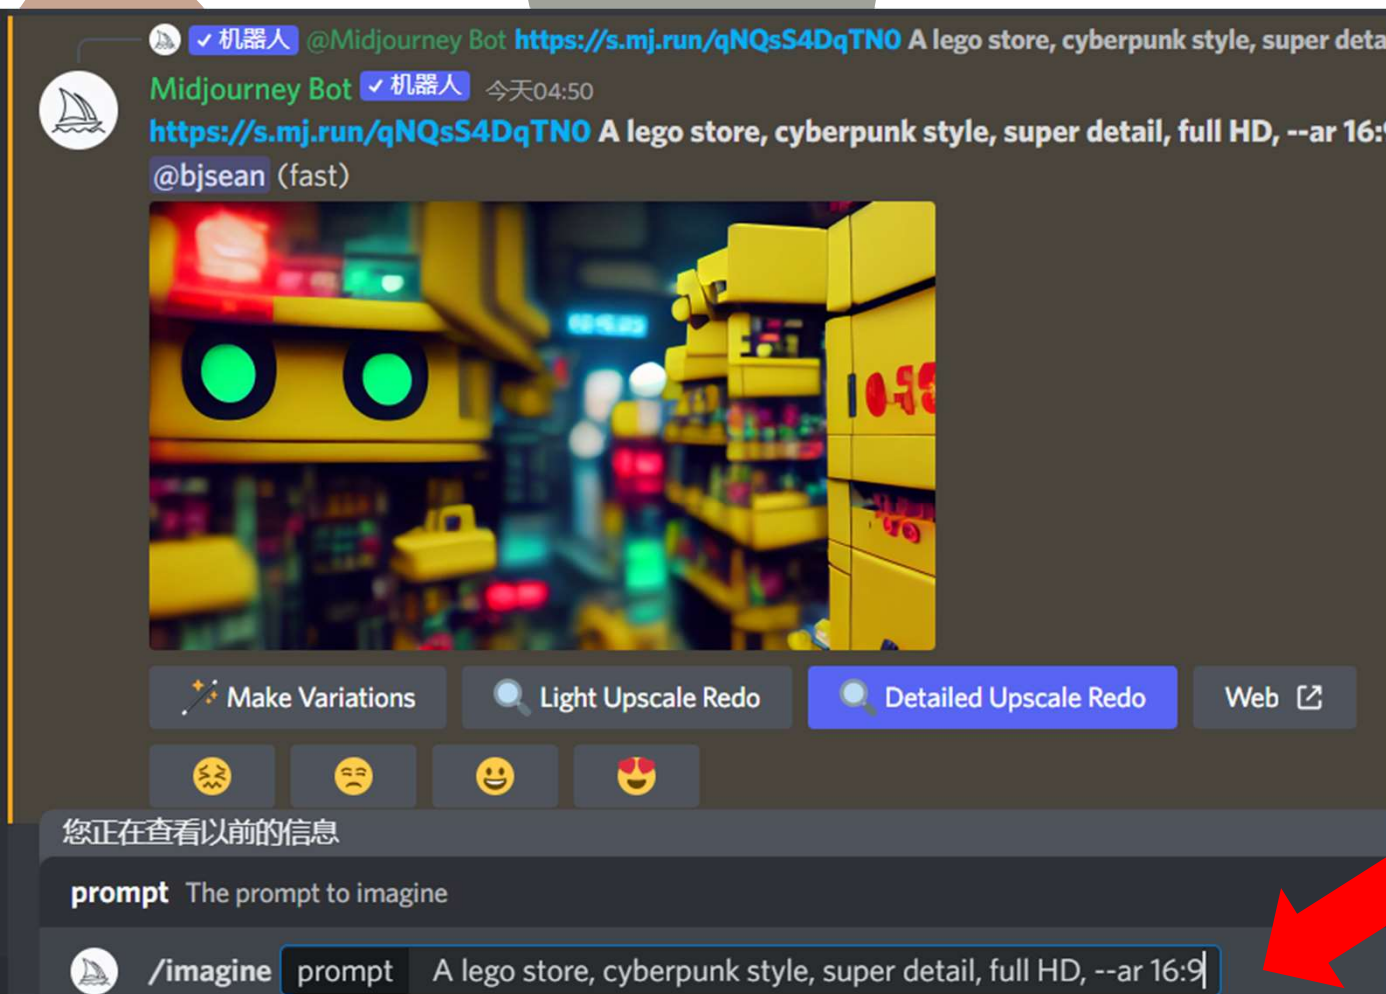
✓ 机器人 @Midjourney Bot https://s.mj.run/qNQsS4DqTN0 A lego store, cyberpunk style, super deta

Midjourney Bot ✓ 机器人 今天04:50

https://s.mj.run/qNQsS4DqTN0 A lego store, cyberpunk style, super detail, full HD, --ar 16:

@bjsean (fast)

Make Variations

Light Upscale Redo

Detailed Upscale Redo

Web

您正在查看以前的信息

prompt The prompt to imagine

/imagine prompt A lego store, cyberpunk style, super detail, full HD, --ar 16:9